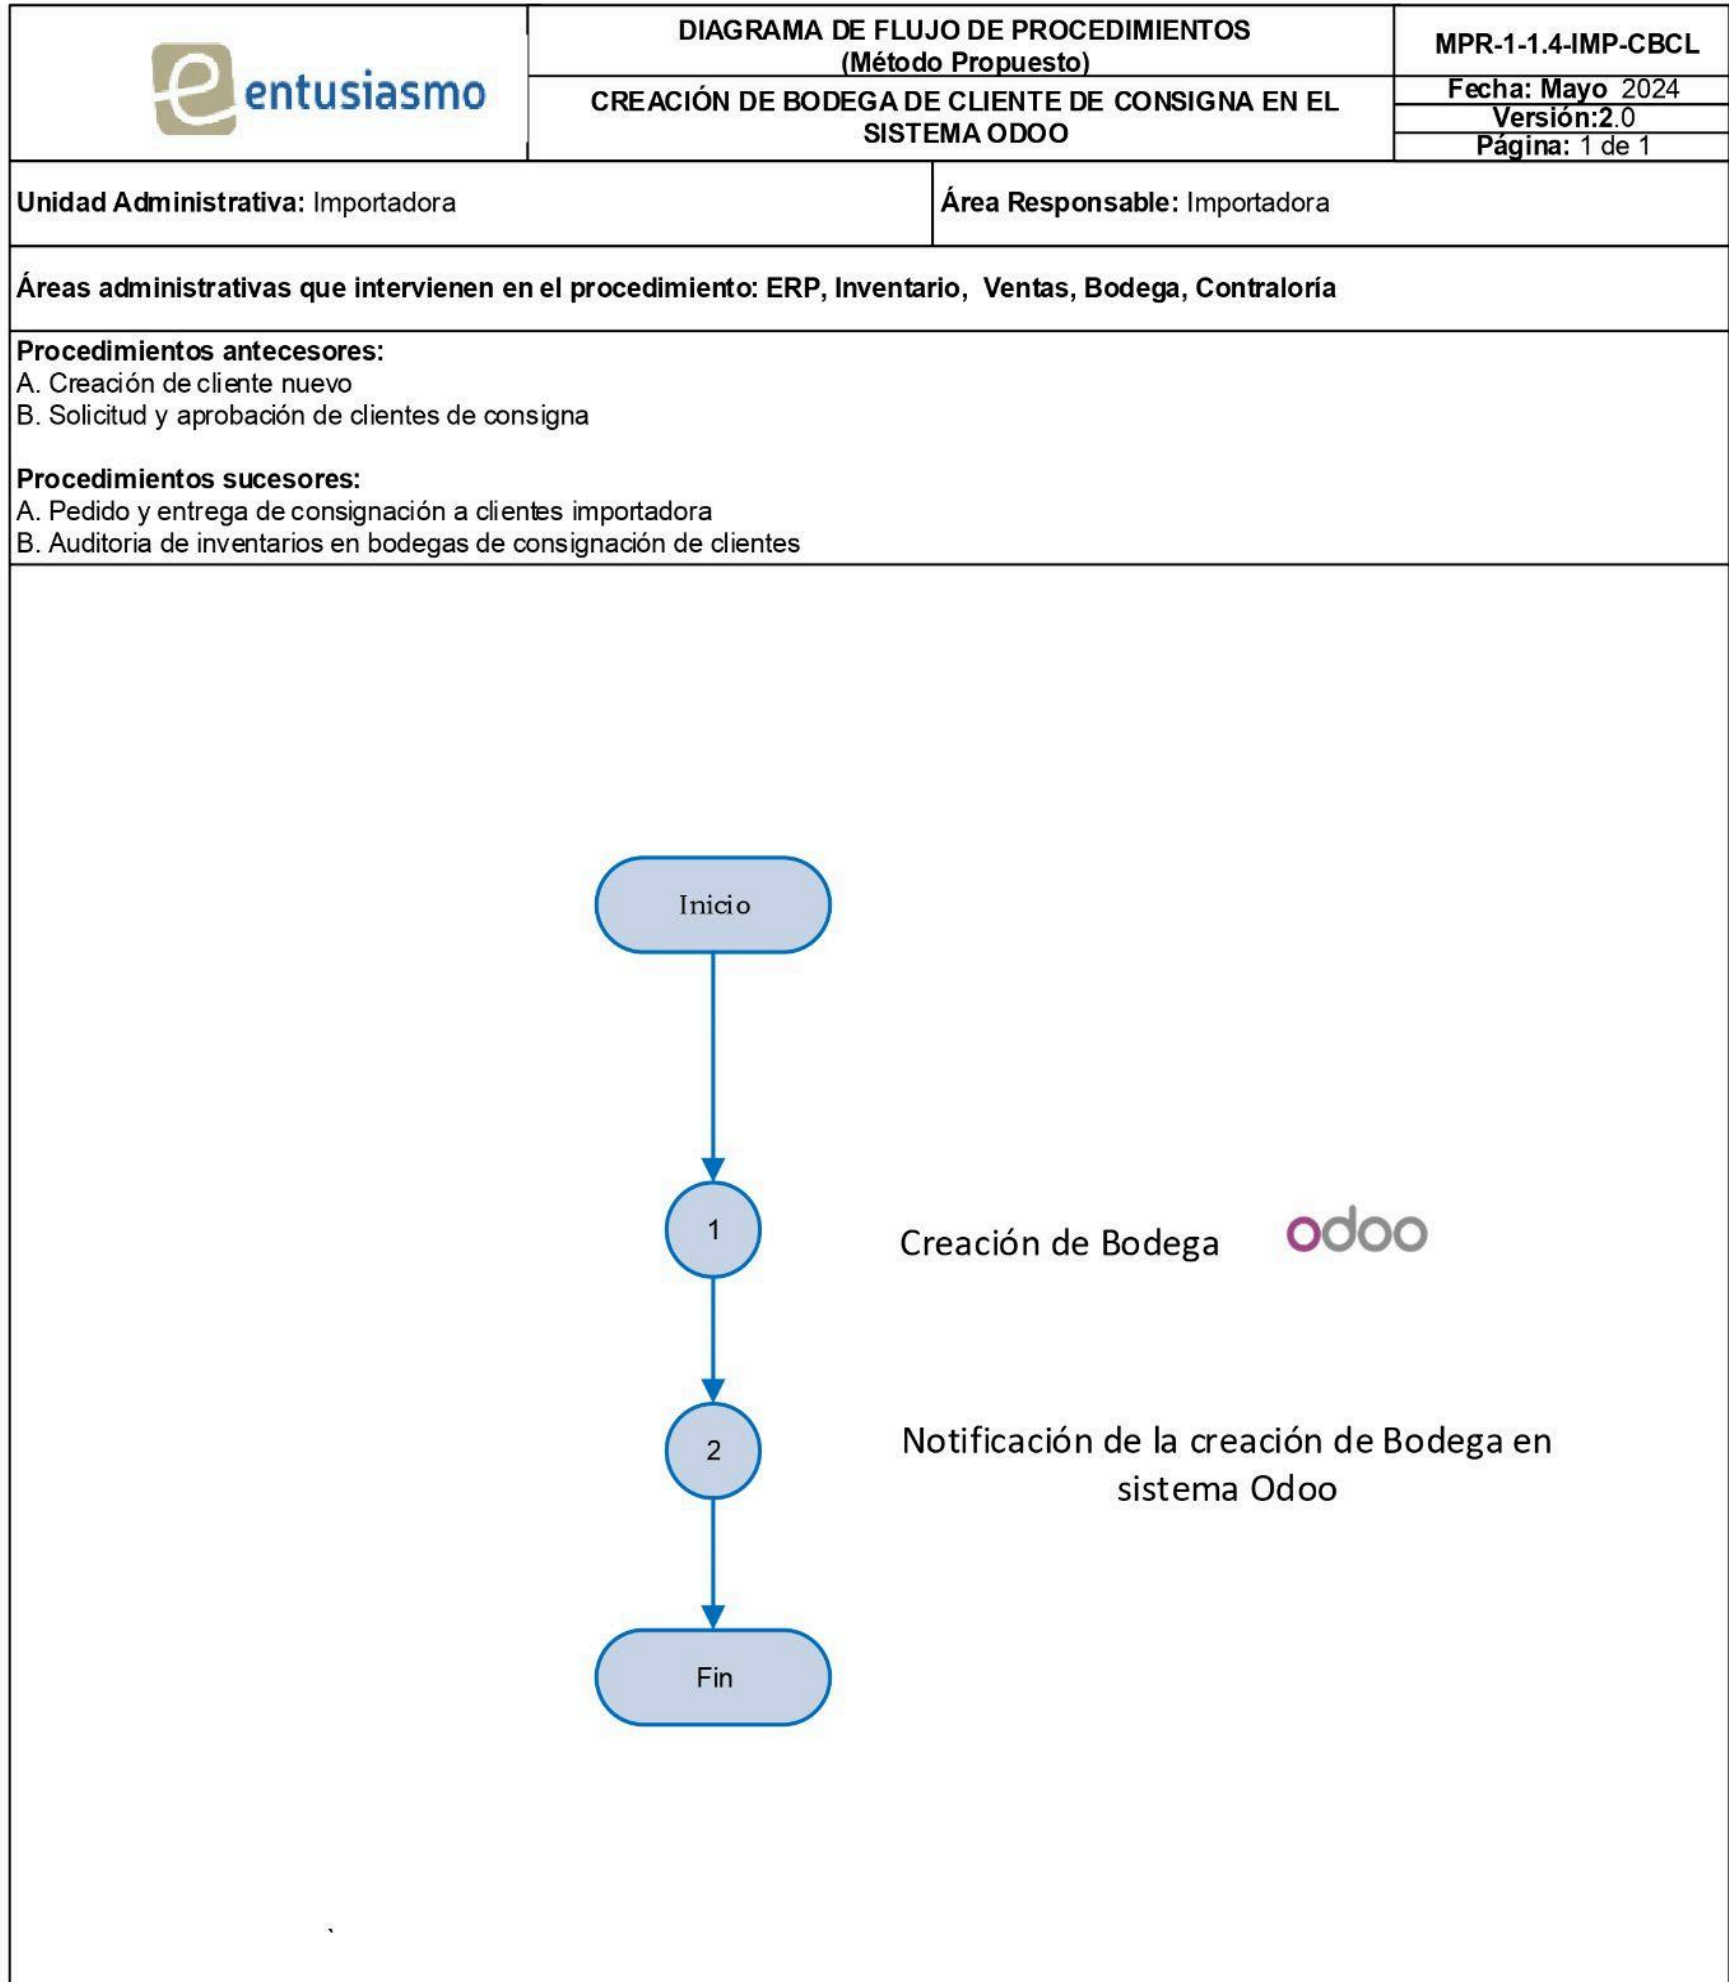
entusiasmo

DIAGRAMA DE FLUJO DE PROCEDIMIENTOS
(Método Propuesto)

CREACIÓN DE BODEGA DE CLIENTE DE CONSIGNA EN EL SISTEMA ODOO

MPR-1-1.4-IMP-CBCL

Fecha: Mayo 2024
Versión:2.0
Página: 1 de 1

Unidad Administrativa: Importadora

Área Responsable: Importadora

Áreas administrativas que intervienen en el procedimiento: ERP, Inventario, Ventas, Bodega, Contraloría

Procedimientos antecesores:
A. Creación de cliente nuevo
B. Solicitud y aprobación de clientes de consigna

Procedimientos sucesores:
A. Pedido y entrega de consignación a clientes importadora
B. Auditoria de inventarios en bodegas de consignación de clientes

Inicio

1

Creación de Bodega

odoo

2

Notificación de la creación de Bodega en sistema Odoo

Fin